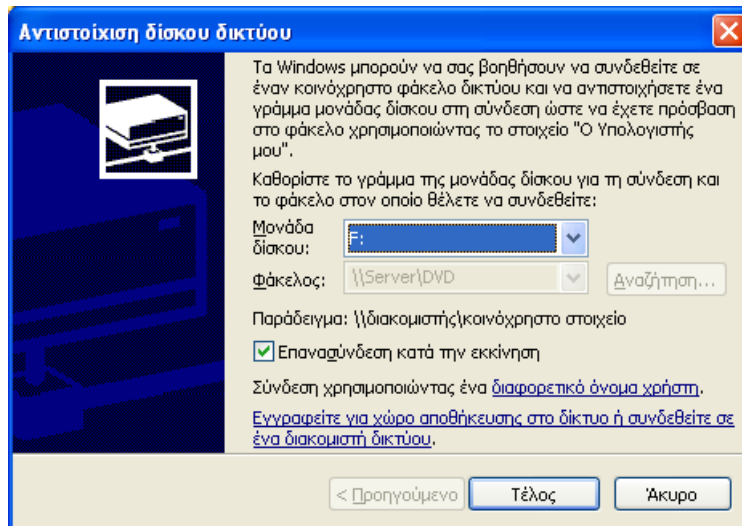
Αντιστοίχιση δίσκου δικτύου

Τα Windows μπορούν να σας βοηθήσουν να συνδεθείτε σε έναν κοινόχρηστο φάκελο δικτύου και να αντιστοιχήσετε ένα γράμμα μονάδας δίσκου στη σύνδεση ώστε να έχετε πρόσβαση στο φάκελο χρησιμοποιώντας το στοιχείο "Ο Υπολογιστής μου".

Καθορίστε το γράμμα της μονάδας δίσκου για τη σύνδεση και το φάκελο στον οποίο θέλετε να συνδεθείτε:

Μονάδα δίσκου: F:

Φάκελος: \\Server\DVD Αναζήτηση...

Παράδειγμα: \\διακομιστής\κοινόχρηστο στοιχείο

Επανασύνδεση κατά την εκκίνηση

Σύνδεση χρησιμοποιώντας ένα διαφορετικό όνομα χρήστη.

Εγγραφείτε για χώρο αποθήκευσης στο δίκτυο ή συνδεθείτε σε ένα διακομιστή δικτύου.

< Προηγούμενο Τέλος Άκυρο